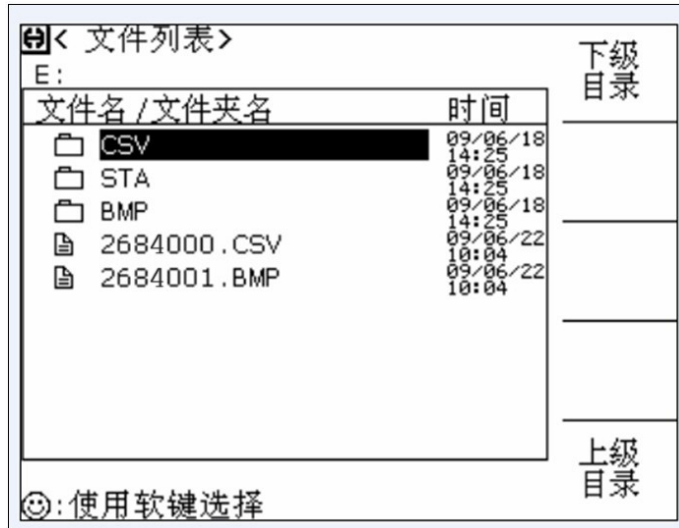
< 文件列表>
E:

| 文件名 / 文件夹名 | 时间 |
|---|---|
| CSV | 09/06/18 14:25 |
| STA | 09/06/18 14:25 |
| BMP | 09/06/18 14:25 |
| 2684000.CSV | 09/06/22 10:04 |
| 2684001.BMP | 09/06/22 10:04 |

下级目录

上级目录

:使用软键选择